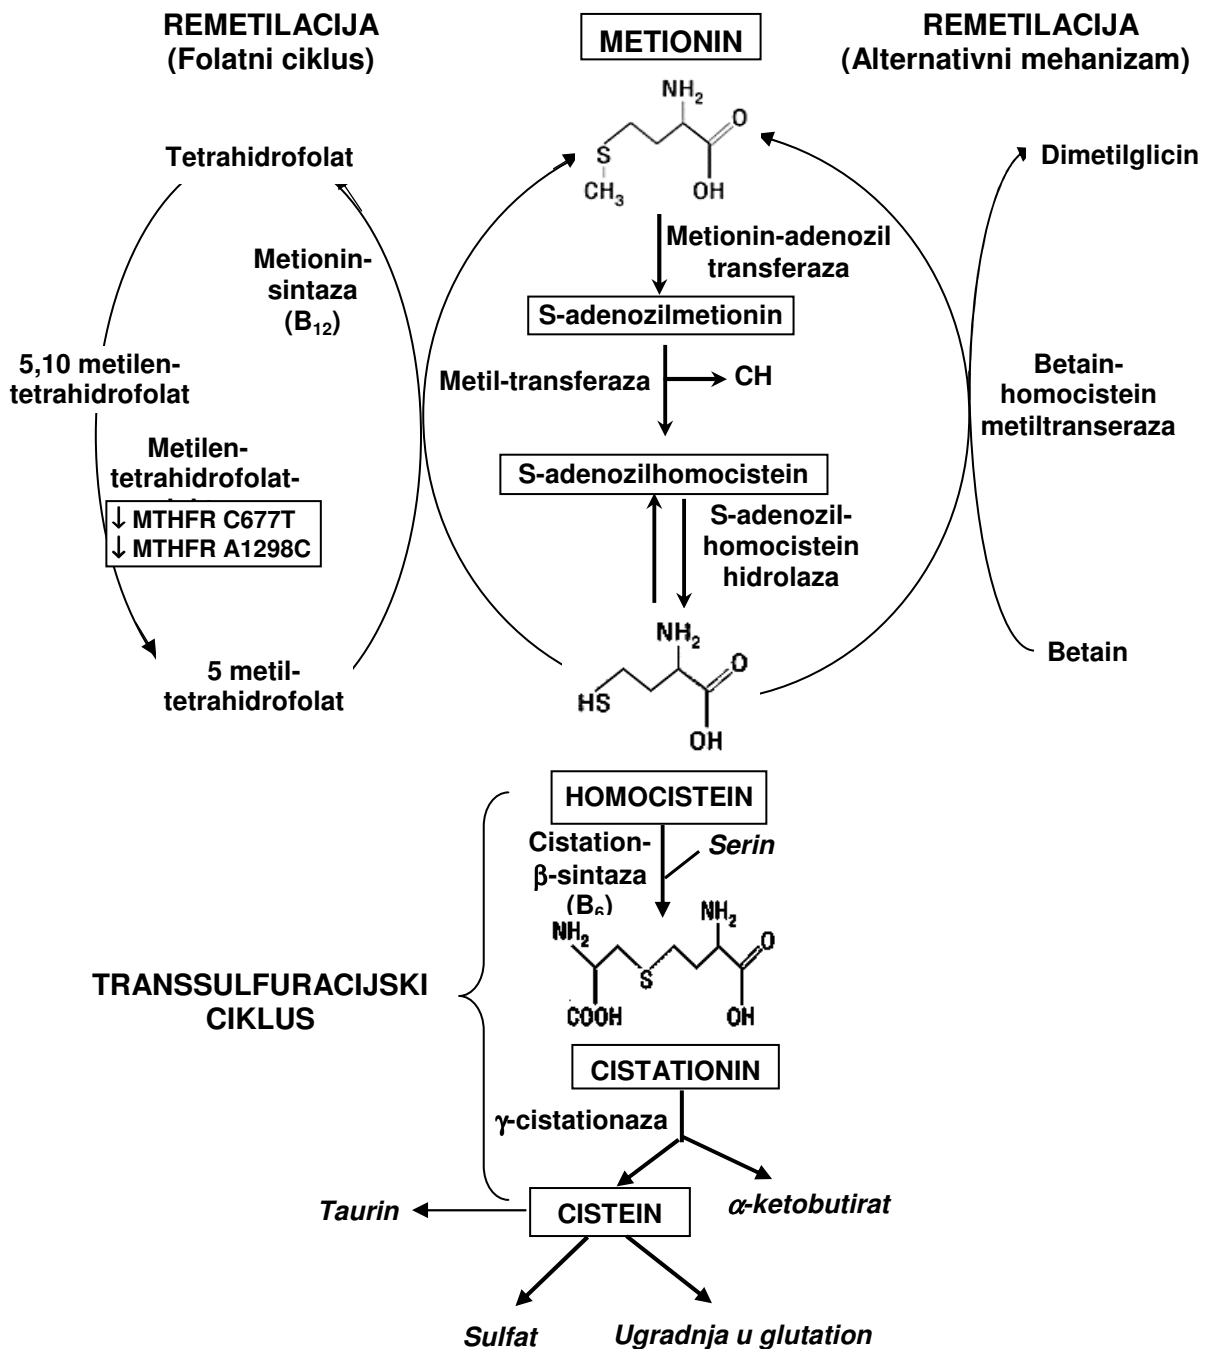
REMETILACIJA
(Folatni ciklus)

METIONIN

REMETILACIJA
(Alternativni mehanizam)

$NH_2$
O
S
$CH_3$
OH

Tetrahidrofolat

Dimetilglicin

Metionin-adenozil transferaza

Metionin-sintaza ($B_{12}$)

S-adenozilmetionin

5,10 metilen-tetrahidrofolat

Metil-transferaza

CH

Betain-homocistein metiltranseraza

Metilen-tetrahidrofolat-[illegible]

S-adenozilhomocistein

↓ MTHFR C677T
↓ MTHFR A1298C

S-adenozil-homocistein hidrolaza

$NH_2$
O
HS
OH

5 metil-tetrahidrofolat

Betain

HOMOCISTEIN

Cistation-β-sintaza ($B_6$)

Serin

$NH_2$
$NH_2$
O
S
COOH
OH

TRANSSULFURACIJSKI CIKLUS

CISTATIONIN

γ-cistationaza

Taurin

CISTEIN

α-ketobutirat

Sulfat

Ugradnja u glutation